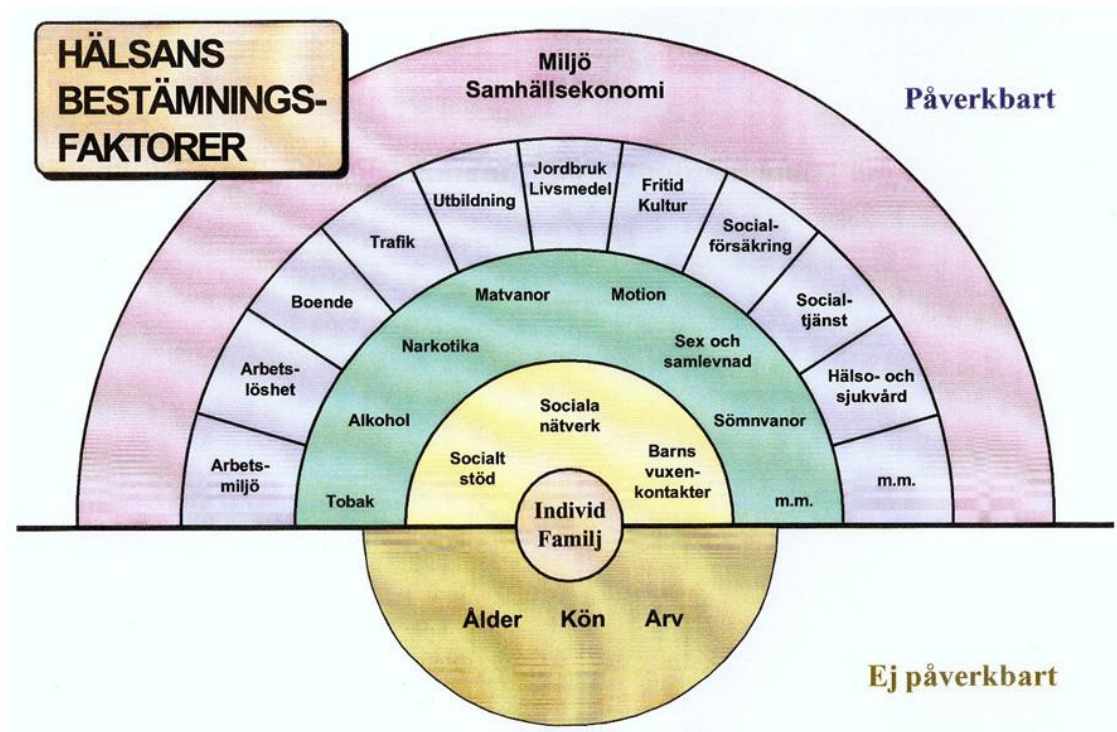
HÄLSANS BESTÄMNINGSFAKTORER

Miljö
Samhällsekonomi

Påverkbart

Arbetsmiljö
Arbetslöshet
Boende
Trafik
Utbildning
Jordbruk Livsmedel
Fritid Kultur
Socialförsäkring
Socialtjänst
Hälso- och sjukvård
m.m.

Tobak
Alkohol
Narkotika
Matvanor
Motion
Sex och samlevnad
Sömnvanor
m.m.

Socialt stöd
Sociala nätverk
Barns vuxenkontakter

Individ
Familj

Ålder
Kön
Arv

Ej påverkbart